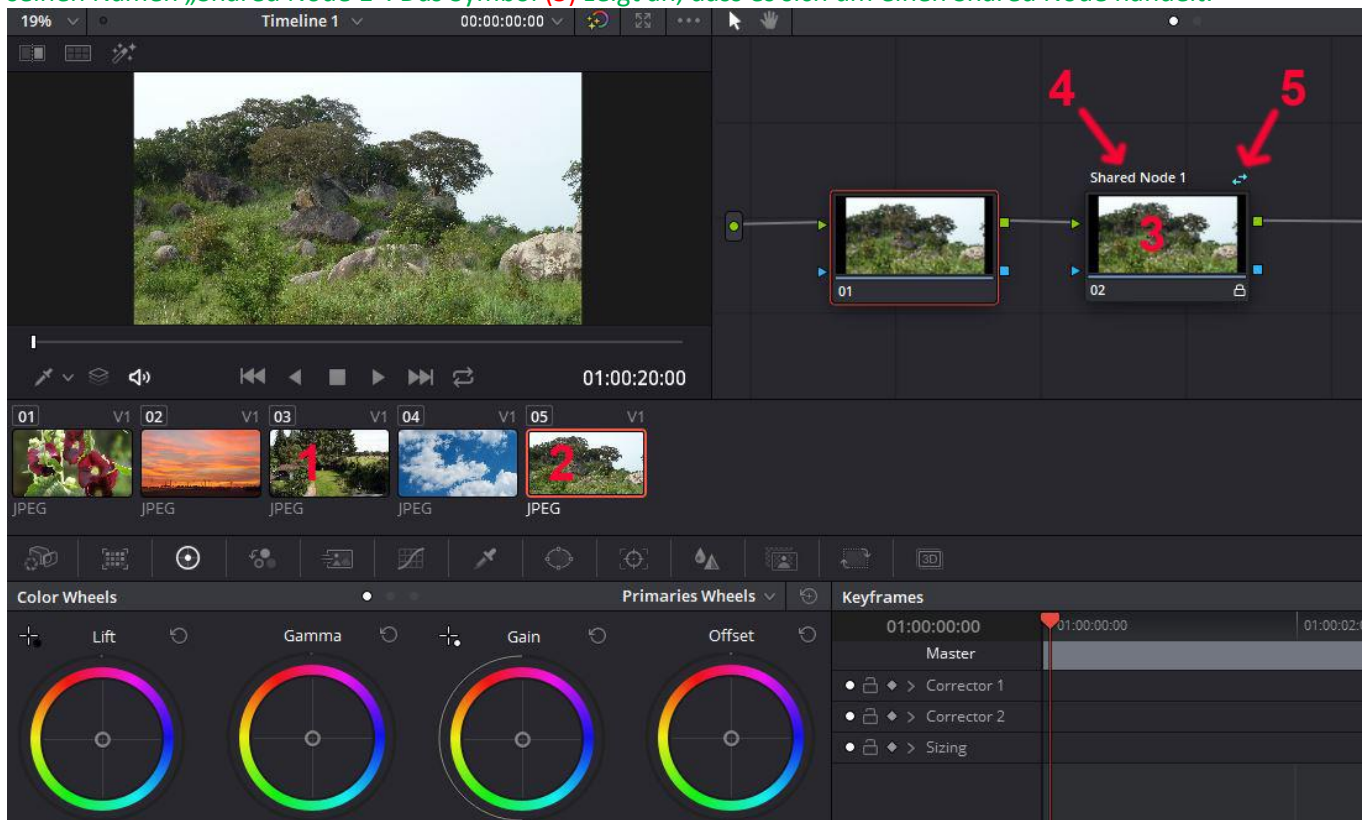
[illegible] „Shared Node 1". Das Symbol (5) zeigt an, dass es sich um einen Shared Node handelt.

19% Timeline 1 00:00:00:00

4 5

Shared Node 1

3

01 02

01:00:20:00

01 V1 02 V1 03 V1 04 V1 05 V1

1 2

JPEG JPEG JPEG JPEG JPEG

3D

Color Wheels Primaries Wheels Keyframes

Lift Gamma Gain Offset

01:00:00:00 01:00:00:00 01:00:02:0

Master

Corrector 1

Corrector 2

Sizing